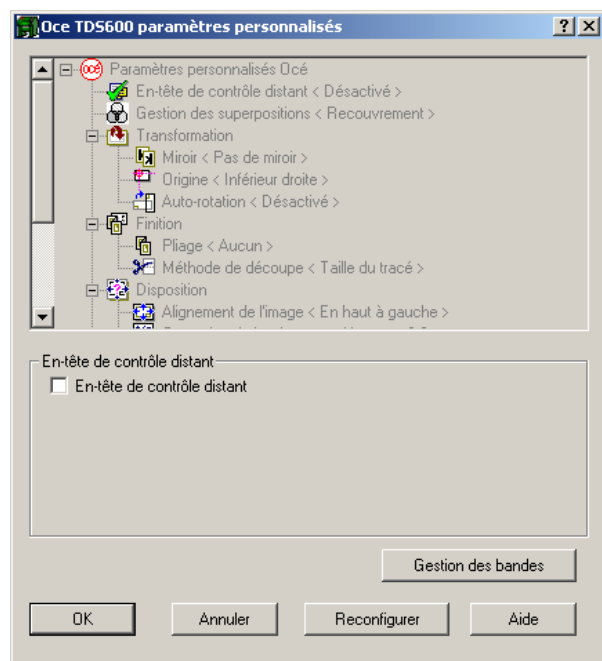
Oce TDS600 paramètres personnalisés

?
X

Paramètres personnalisés Océ
En-tête de contrôle distant < Désactivé >
Gestion des superpositions < Recouvrement >
Transformation
Miroir < Pas de miroir >
Origine < Inférieur droite >
Auto-rotation < Désactivé >
Finition
Pliage < Aucun >
Méthode de découpe < Taille du tracé >
Disposition
Alignement de l'image < En haut à gauche >
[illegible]

En-tête de contrôle distant
En-tête de contrôle distant

Gestion des bandes

OK
Annuler
Reconfigurer
Aide